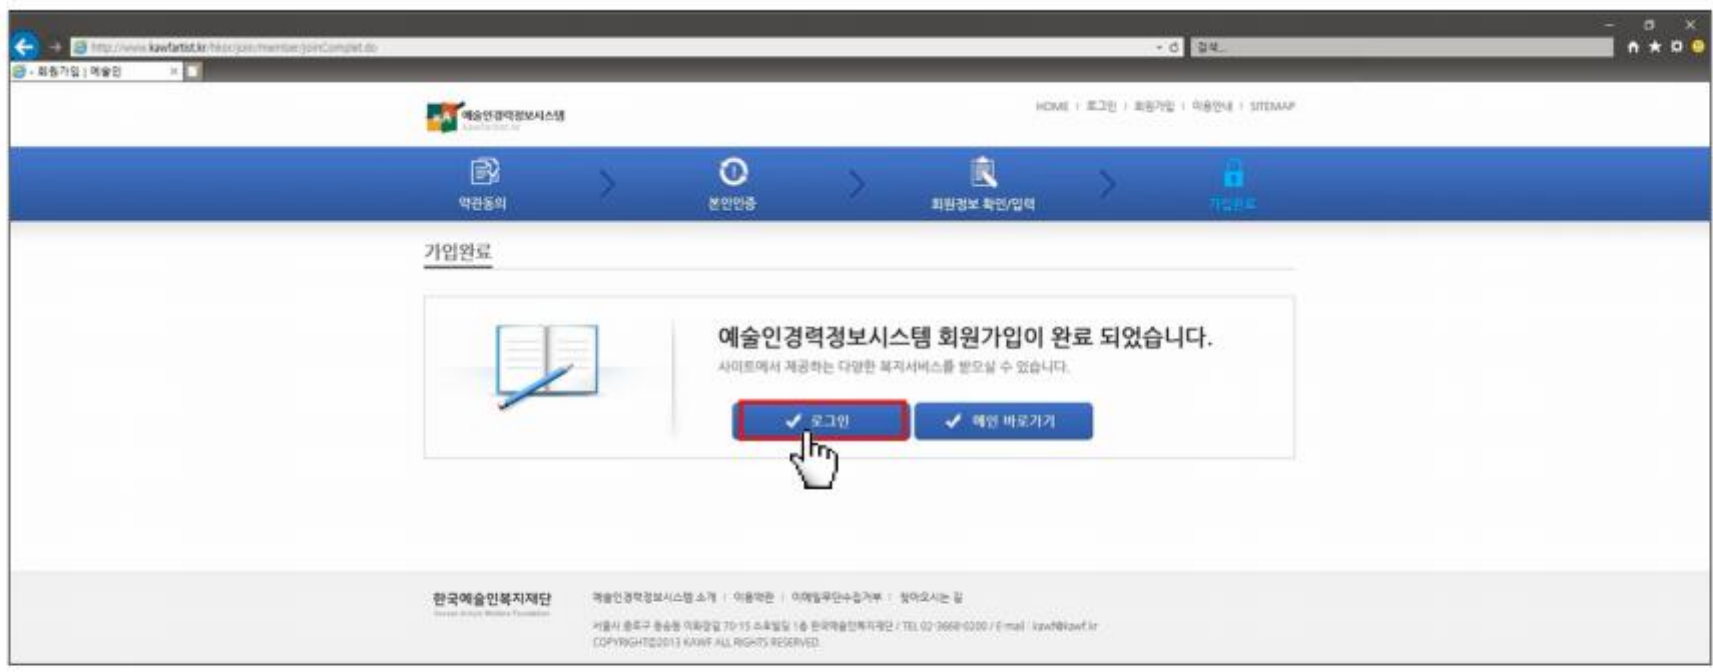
http://www.kawfartist.kr/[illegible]/join/member/joinComplet.do
검색...
회원가입 | 예술인
예술인경력정보시스템
HOME | 로그인 | 회원가입 | 이용안내 | SITEMAP
약관동의
본인인증
회원정보 확인/입력
가입완료
가입완료
예술인경력정보시스템 회원가입이 완료 되었습니다.
사이트에서 제공하는 다양한 복지서비스를 받으실 수 있습니다.
로그인
메인 바로가기
한국예술인복지재단
예술인경력정보시스템 소개 | 이용약관 | 이메일무단수집거부 | 찾아오시는 길
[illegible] / TEL 02-3668-0200 / E-mail : kawf@kawf.kr
COPYRIGHT©2013 KAWF ALL RIGHTS RESERVED.